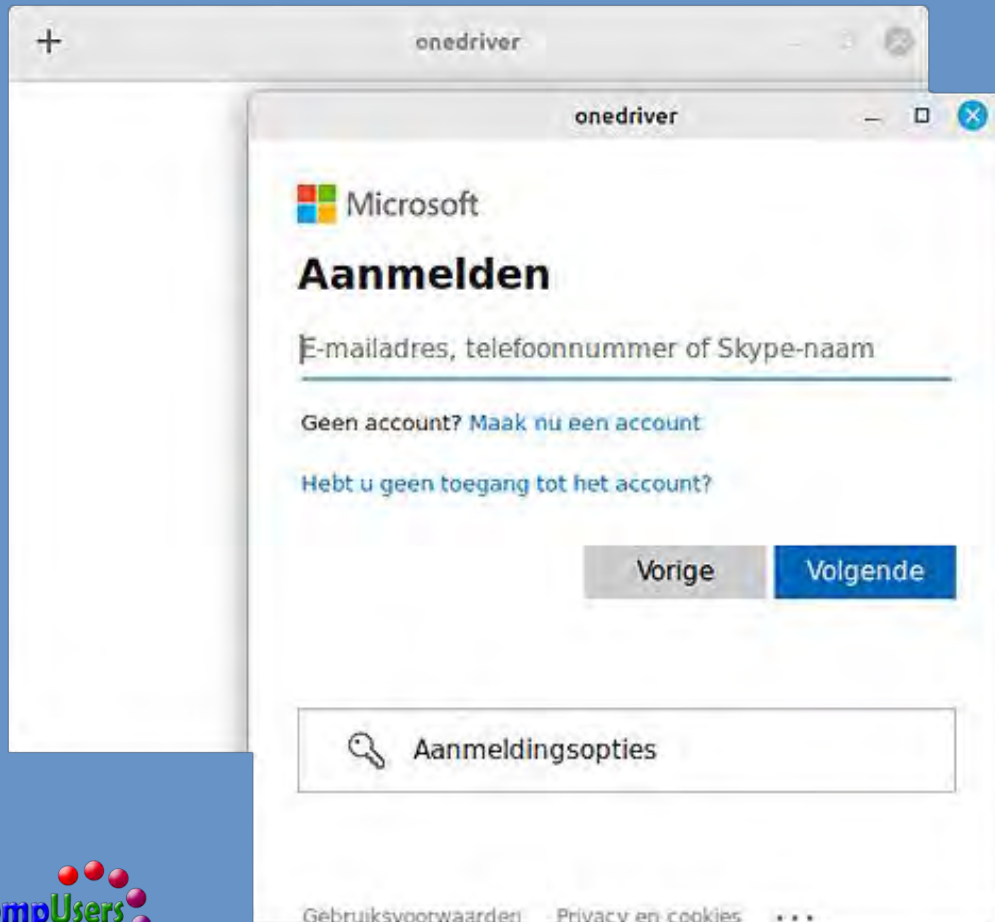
+ onedriver

onedriver

Microsoft

Aanmelden

E-mailadres, telefoonnummer of Skype-naam

Geen account? Maak nu een account

Hebt u geen toegang tot het account?

Vorige Volgende

Aanmeldingsopties

Gebruiksvoorwaarden Privacy en cookies ...

mpUsers